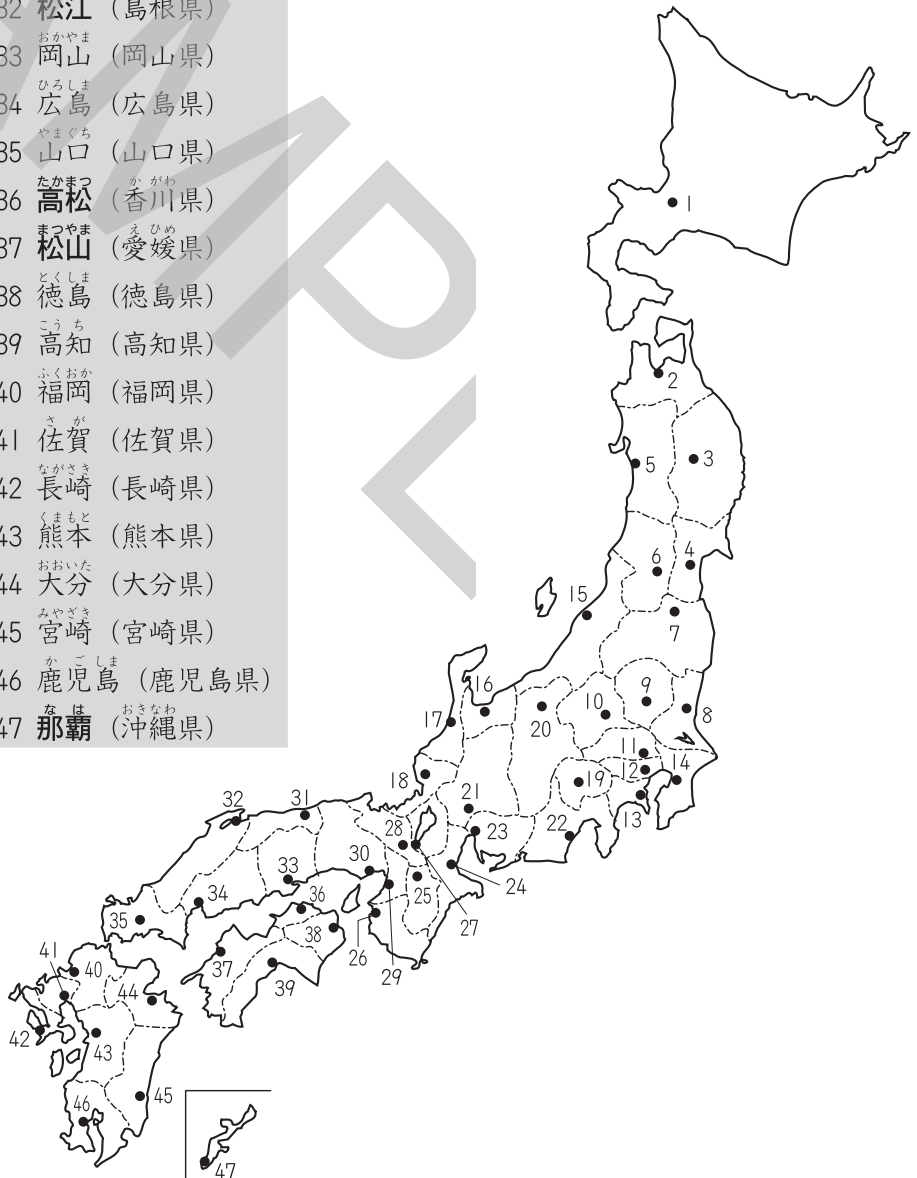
32 松江 （島根県）
33 岡山 （岡山県）
34 広島 （広島県）
35 山口 （山口県）
36 高松 （香川県）
37 松山 （愛媛県）
38 徳島 （徳島県）
39 高知 （高知県）
40 福岡 （福岡県）
41 佐賀 （佐賀県）
42 長崎 （長崎県）
43 熊本 （熊本県）
44 大分 （大分県）
45 宮崎 （宮崎県）
46 鹿児島 （鹿児島県）
47 那覇 （沖縄県）

1
2
3
4
5
6
7
8
9
10
11
12
13
14
15
16
17
18
19
20
21
22
23
24
25
26
27
28
29
30
31
32
33
34
35
36
37
38
39
40
41
42
43
44
45
46
47